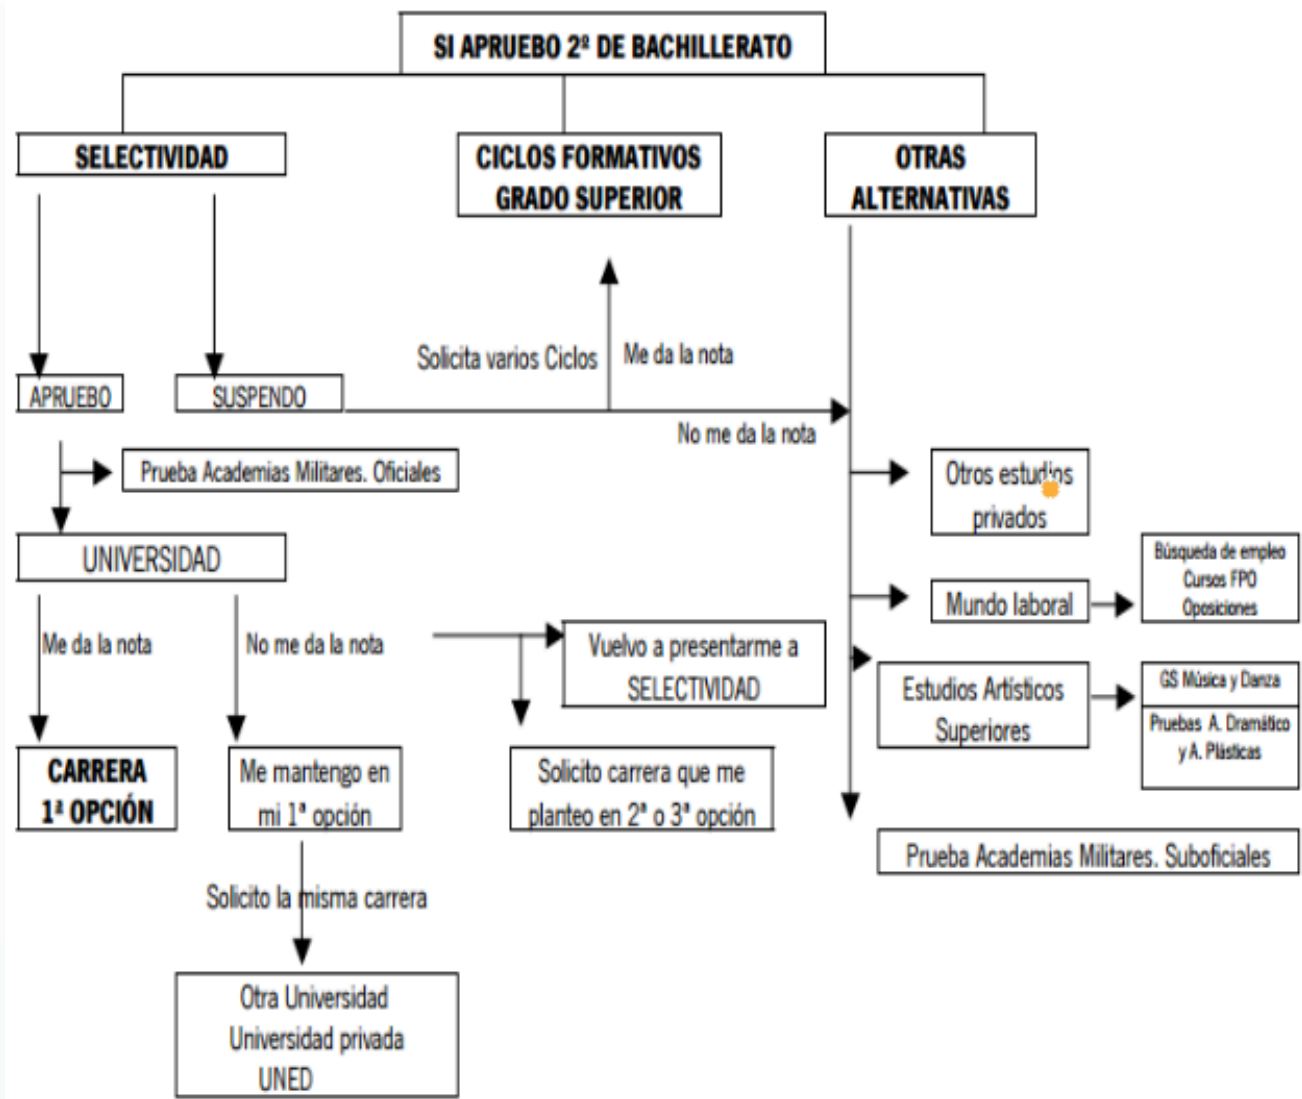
SI APRUEBO 2º DE BACHILLERATO

SELECTIVIDAD

CICLOS FORMATIVOS GRADO SUPERIOR

OTRAS ALTERNATIVAS

APRUEBO

SUSPENDO

Solicita varios Ciclos

Me da la nota

No me da la nota

Prueba Academias Militares. Oficiales

UNIVERSIDAD

Me da la nota

No me da la nota

Vuelvo a presentarme a SELECTIVIDAD

CARRERA 1ª OPCIÓN

Me mantengo en mi 1ª opción

Solicito carrera que me planteo en 2ª o 3ª opción

Solicito la misma carrera

Otra Universidad
Universidad privada
UNED

Otros estudios privados

Mundo laboral

Búsqueda de empleo
Cursos FPO
Oposiciones

Estudios Artísticos Superiores

GS Música y Danza

Pruebas A. Dramático y A. Plásticas

Prueba Academias Militares. Suboficiales